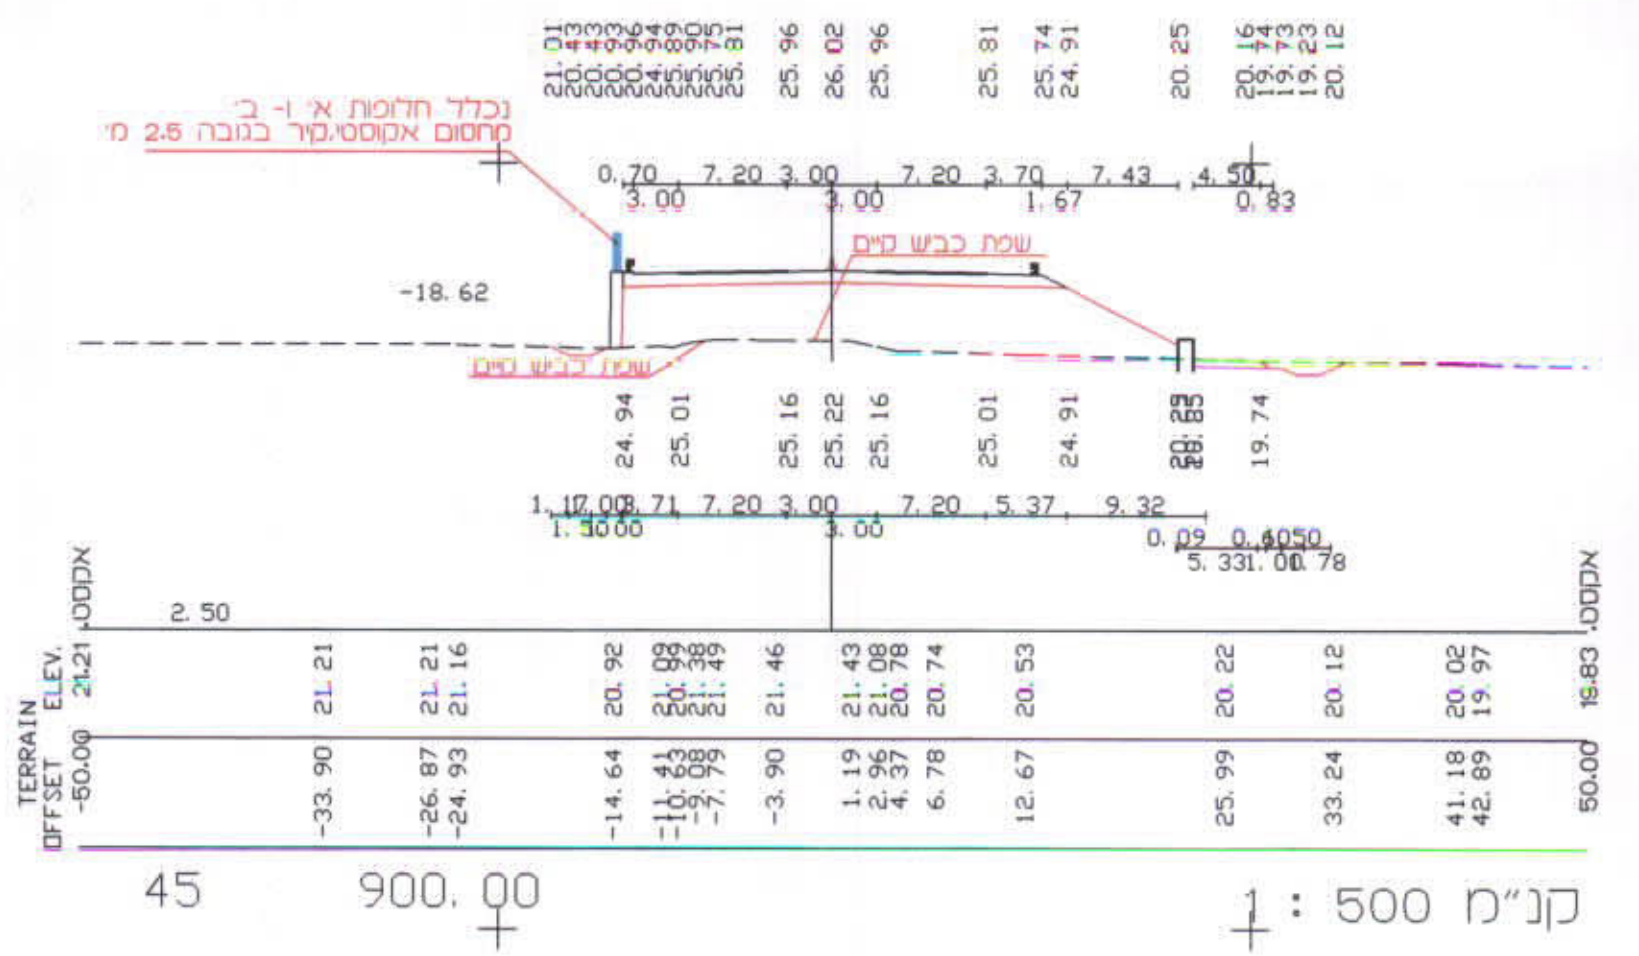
21.01
20.43
20.93
20.96
24.94
25.89
25.90
25.75
25.31
25.96
26.02
25.96
25.81
25.74
24.91
20.25
20.16
19.74
19.73
19.23
20.12

נכלל חלופות א' ו- ב'
מחסום אקוסטי/קיר בגובה 2.5 מ'

0.70 7.20 3.00 7.20 3.70 7.43 4.50
3.00 3.00 1.67 0.83

שפת כביש קיים

-18.62

שפת כביש קיים

24.94
25.01
25.16
25.22
25.16
25.01
24.91
20.25
20.85
19.74

1.17.00 3.71 7.20 3.00 7.20 5.37 9.32
1.50 00 3.00
0.09 0.40 50
5.33 1.00 0.78

אקסס.
2.50
אקסס.

TERRAIN ELEV.
21.21
21.21
21.21
21.16
20.92
21.09
20.99
21.38
21.49
21.46
21.43
21.08
20.78
20.74
20.53
20.22
20.12
20.02
19.97
19.83

OFFSET
-50.00
-33.90
-26.87
-24.93
-14.64
-11.41
-10.63
-9.08
-7.79
-3.90
1.19
2.96
4.37
6.78
12.67
25.99
33.24
41.18
42.89
50.00

45
900.00
קנ"מ 1 : 500